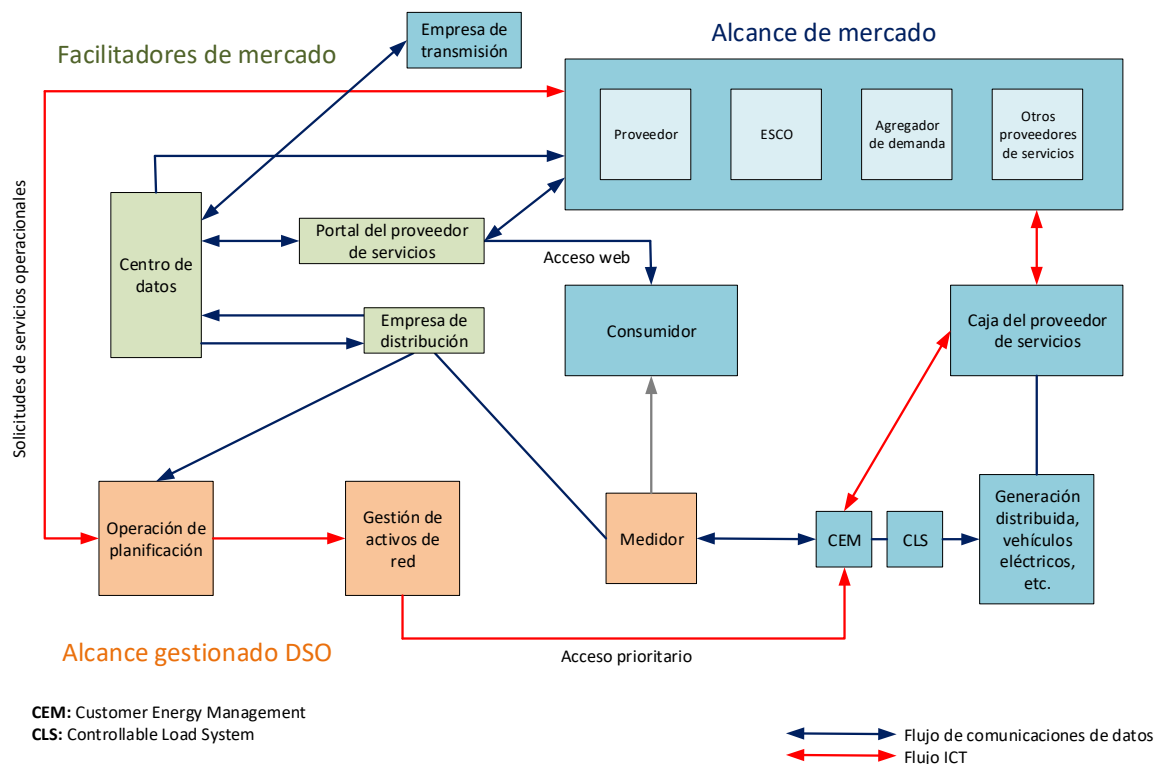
Facilitadores de mercado

Empresa de transmisión

Alcance de mercado

Proveedor

ESCO

Agregador de demanda

Otros proveedores de servicios

Solicitudes de servicios operacionales

Centro de datos

Portal del proveedor de servicios

Acceso web

Consumidor

Caja del proveedor de servicios

Empresa de distribución

Operación de planificación

Gestión de activos de red

Medidor

CEM

CLS

Generación distribuida, vehículos eléctricos, etc.

Alcance gestionado DSO

Acceso prioritario

**CEM:** Customer Energy Management
**CLS:** Controllable Load System

Flujo de comunicaciones de datos
Flujo ICT